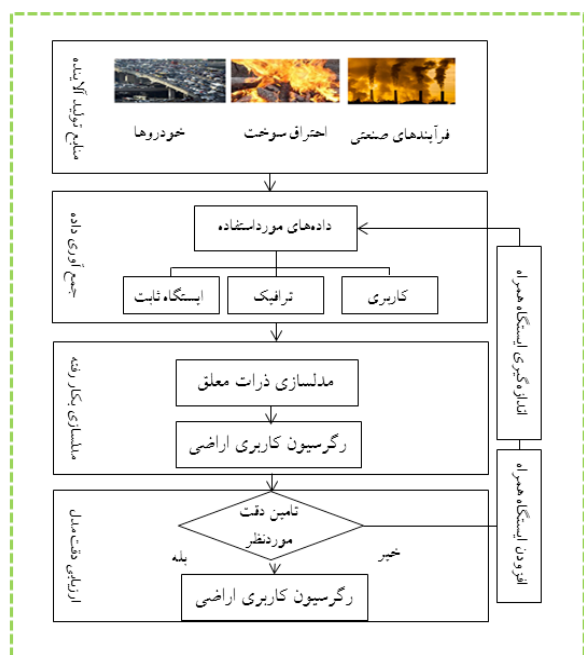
منابع تولید آلاینده

فرآیندهای صنعتی

احتراق سوخت

خودروها

جمع آوری داده

داده‌های مورداستفاده

کاربری

ترافیک

ایستگاه ثابت

اندازه‌گیری ایستگاه همراه

مدلسازی بکار رفته

مدلسازی ذرات معلق

رگرسیون کاربری اراضی

افزودن ایستگاه همراه

ارزیابی دقت مدل

تامین دقت موردنظر

خیر

بله

رگرسیون کاربری اراضی